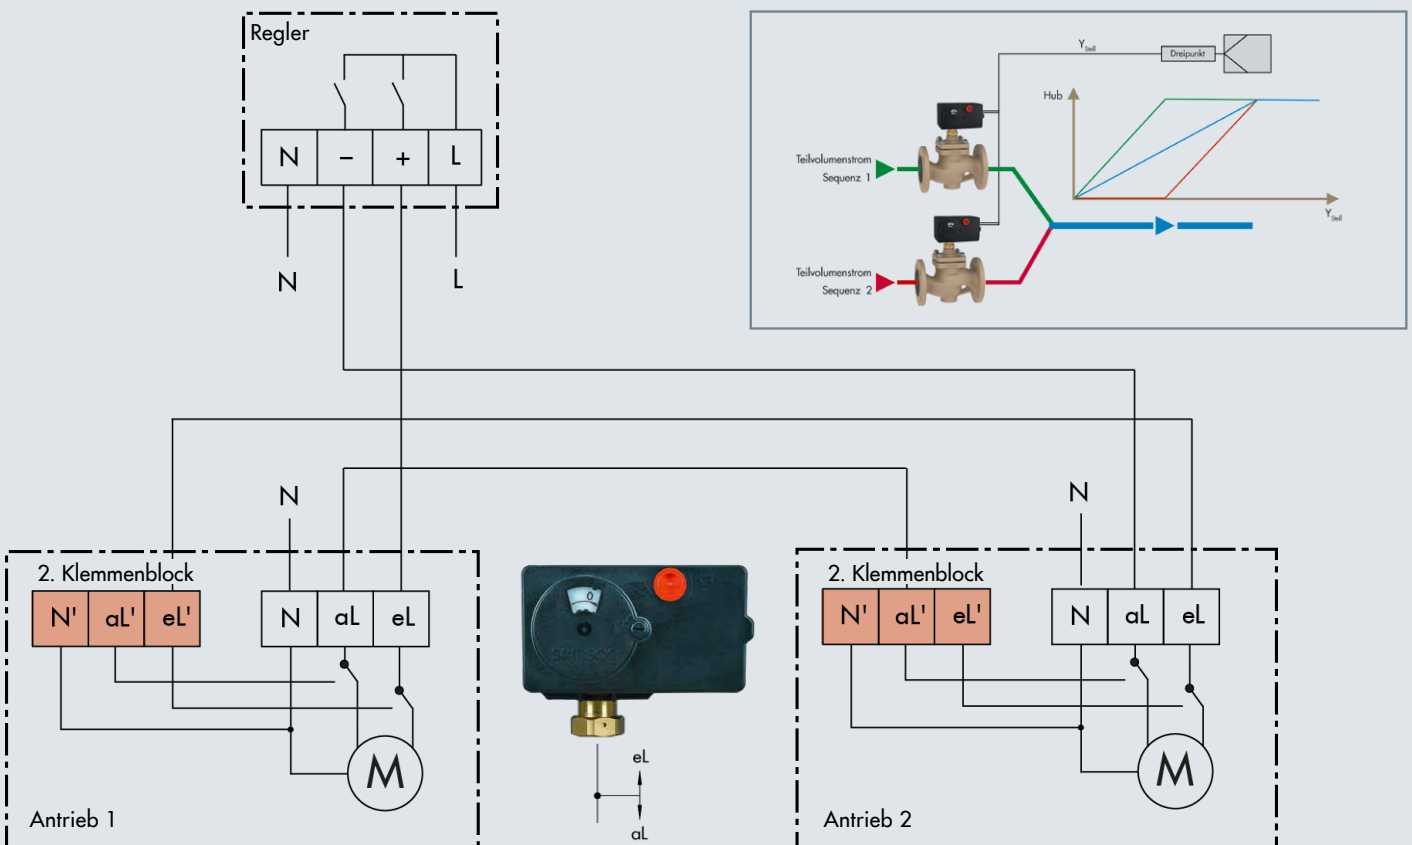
Regler

N | − | + | L

N L

$Y_{Stell}$ Dreipunkt

Hub

Teilvolumenstrom Sequenz 1

Teilvolumenstrom Sequenz 2

$Y_{Stell}$

N

N

2. Klemmenblock

N' aL' eL'

N aL eL

M

Antrieb 1

0

eL

aL

2. Klemmenblock

N' aL' eL'

N aL eL

M

Antrieb 2